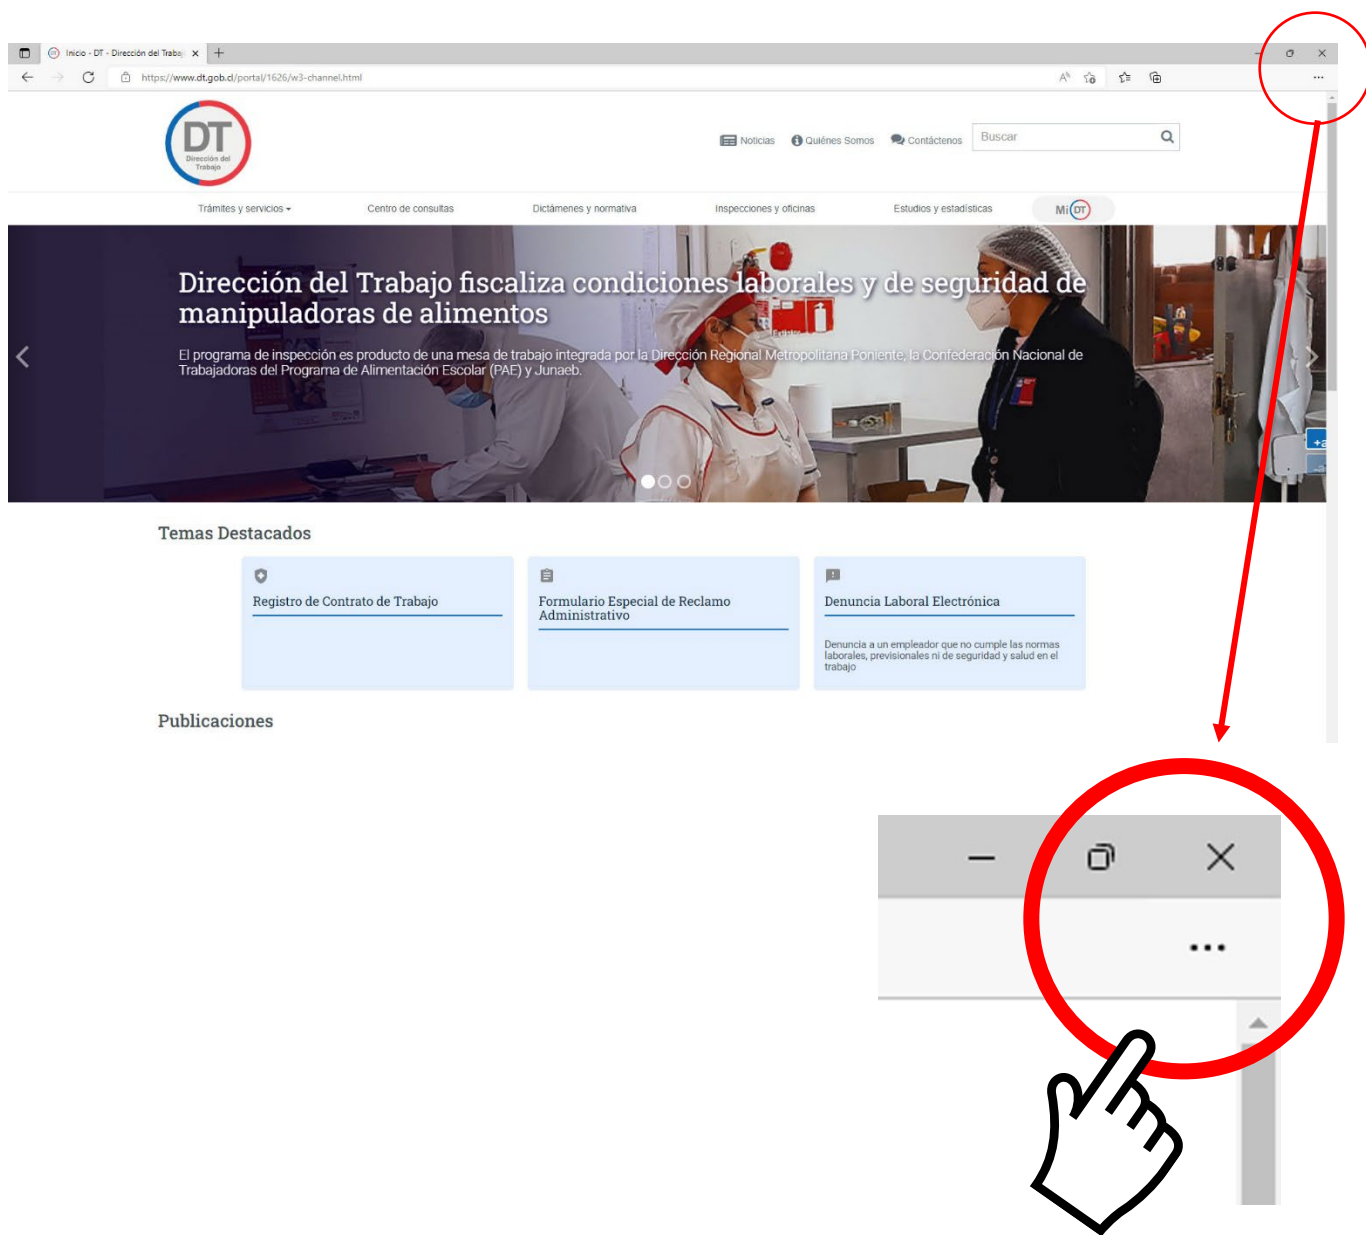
Inicio - DT - Dirección del Trabaj ×
https://www.dt.gob.cl/portal/1626/w3-channel.html

DT
Dirección del Trabajo

Noticias  Quiénes Somos  Contáctenos  Buscar

Trámites y servicios  Centro de consultas  Dictámenes y normativa  Inspecciones y oficinas  Estudios y estadísticas  Mi DT

Dirección del Trabajo fiscaliza condiciones laborales y de seguridad de manipuladoras de alimentos

El programa de inspección es producto de una mesa de trabajo integrada por la Dirección Regional Metropolitana Poniente, la Confederación Nacional de Trabajadoras del Programa de Alimentación Escolar (PAE) y Junaeb.

Temas Destacados

Registro de Contrato de Trabajo

Formulario Especial de Reclamo Administrativo

Denuncia Laboral Electrónica

Denuncia a un empleador que no cumple las normas laborales, previsionales ni de seguridad y salud en el trabajo

Publicaciones

...